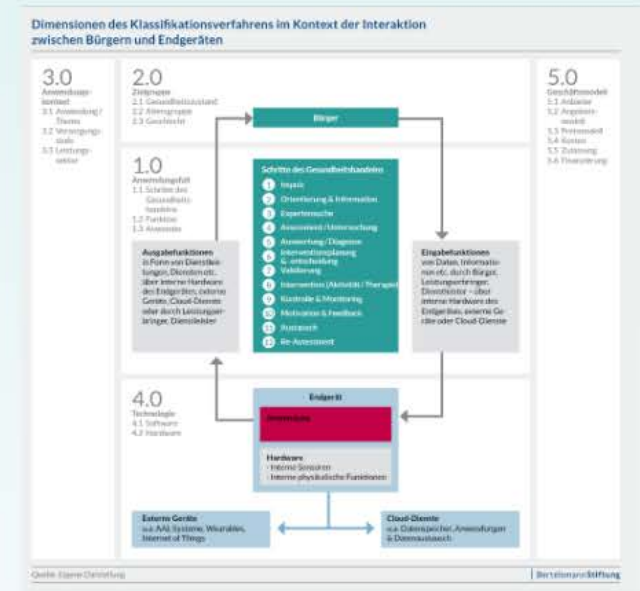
Dimensionen des Klassifikationsverfahrens im Kontext der Interaktion zwischen Bürgern und Endgeräten

3.0
Anwendungskontext
3.1 Anwendung / Thema
3.2 Versorgungsstufe
3.3 Leistungssektor

2.0
Zielgruppe
2.1 Gesundheitszustand
2.2 Altersgruppe
2.3 Geschlecht

Bürger

5.0
Geschäftsmodell
5.1 Anbieter
5.2 Angebotsmodell
5.3 Preismodell
5.4 Kosten
5.5 Zulassung
5.6 Finanzierung

1.0
Anwendungsfall
1.1 Schritte des Gesundheitshandelns
1.2 Funktion
1.3 Anwender

Schritte des Gesundheitshandelns
1 Impuls
2 Orientierung & Information
3 Expertensuche
4 Assessment / Untersuchung
5 Auswertung / Diagnose
6 Interventionsplanung & -entscheidung
7 Validierung
8 Intervention (Aktivität / Therapie)
9 Kontrolle & Monitoring
10 Motivation & Feedback
11 Austausch
12 Re-Assessment

Ausgabefunktionen
in Form von Dienstleistungen, Diensten etc. über interne Hardware des Endgerätes, externe Geräte, Cloud-Dienste oder durch Leistungserbringer, Dienstleister

Eingabefunktionen
von Daten, Informationen etc. durch Bürger, Leistungserbringer, Dienstleister – über interne Hardware des Endgerätes, externe Geräte oder Cloud-Dienste

4.0
Technologie
4.1 Software
4.2 Hardware

Endgerät
Anwendung

Hardware
· Interne Sensoren
· Interne physikalische Funktionen

Externe Geräte
u.a. AAL-Systeme, Wearables, Internet of Things

Cloud-Dienste
u.a. Datenspeicher, Anwendungen & Datenaustausch

Quelle: Eigene Darstellung

BertelsmannStiftung